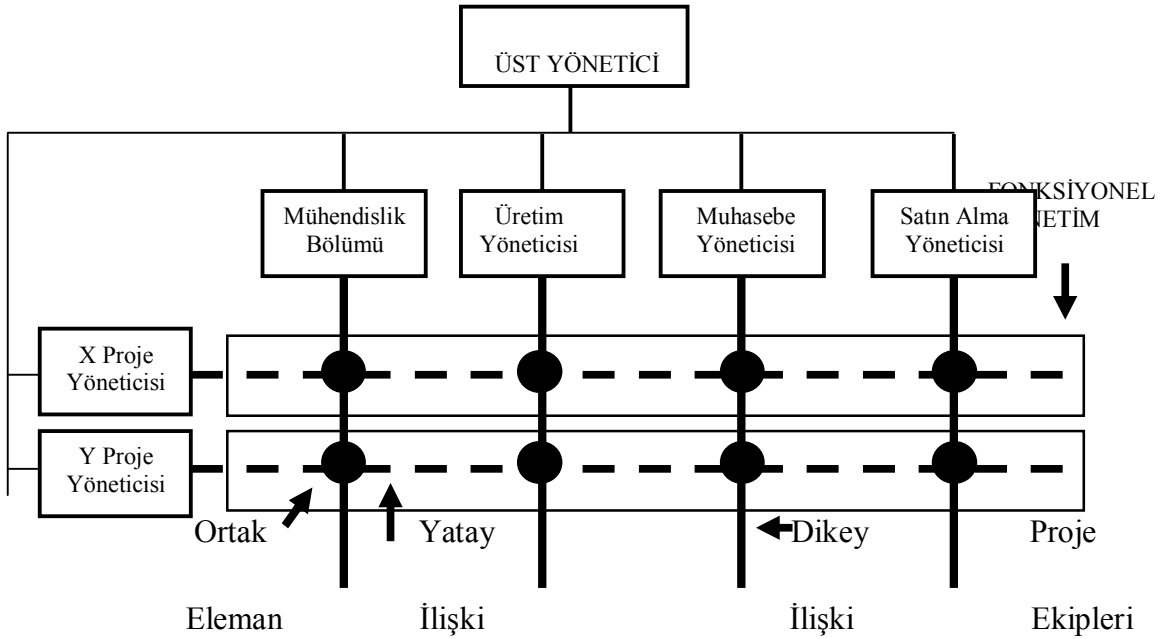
ÜST YÖNETİCİ

Mühendislik Bölümü

Üretim Yöneticisi

Muhasebe Yöneticisi

Satın Alma Yöneticisi

FONKSİYONEL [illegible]NETİM

X Proje Yöneticisi

Y Proje Yöneticisi

Ortak Eleman

Yatay İlişki

Dikey İlişki

Proje Ekipleri